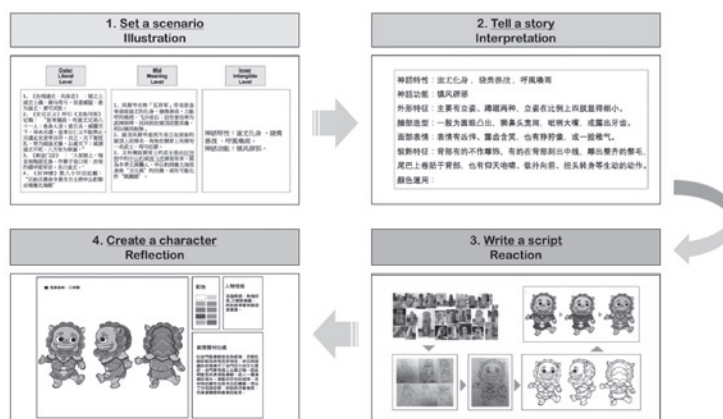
1. Set a scenario
Illustration

Outer
Literal
Level

Mid
Meaning
Level

Inner
Intangible
Level

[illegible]

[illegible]

神話特性：吐文化身、發亮發光、呼風喚雨

2. Tell a story
Interpretation

神話特性：由丈化身、發亮發光、呼風喚雨
神話功能：鎮風辟邪
外形特征：主要有立姿、蹲踞兩種，立姿在比例上四肢顯得短小。
臉部造型：一般為圓眼凸出、獅鼻頭寬闊、咧嘴大嘴，或露出牙齒。
面部表情：表情有凶悍、露齒含笑，也有睜眼瞪、或一臉稚氣。
裝飾特征：背部有的不作雕飾，有的在背脊刻出中線，雕出整齊的鬃毛，尾巴上卷貼于背部，也有仰天咆哮，歡肝向前，扭頭轉身等生動的動作。
顏色運用：

4. Create a character
Reflection

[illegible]

3. Write a script
Reaction